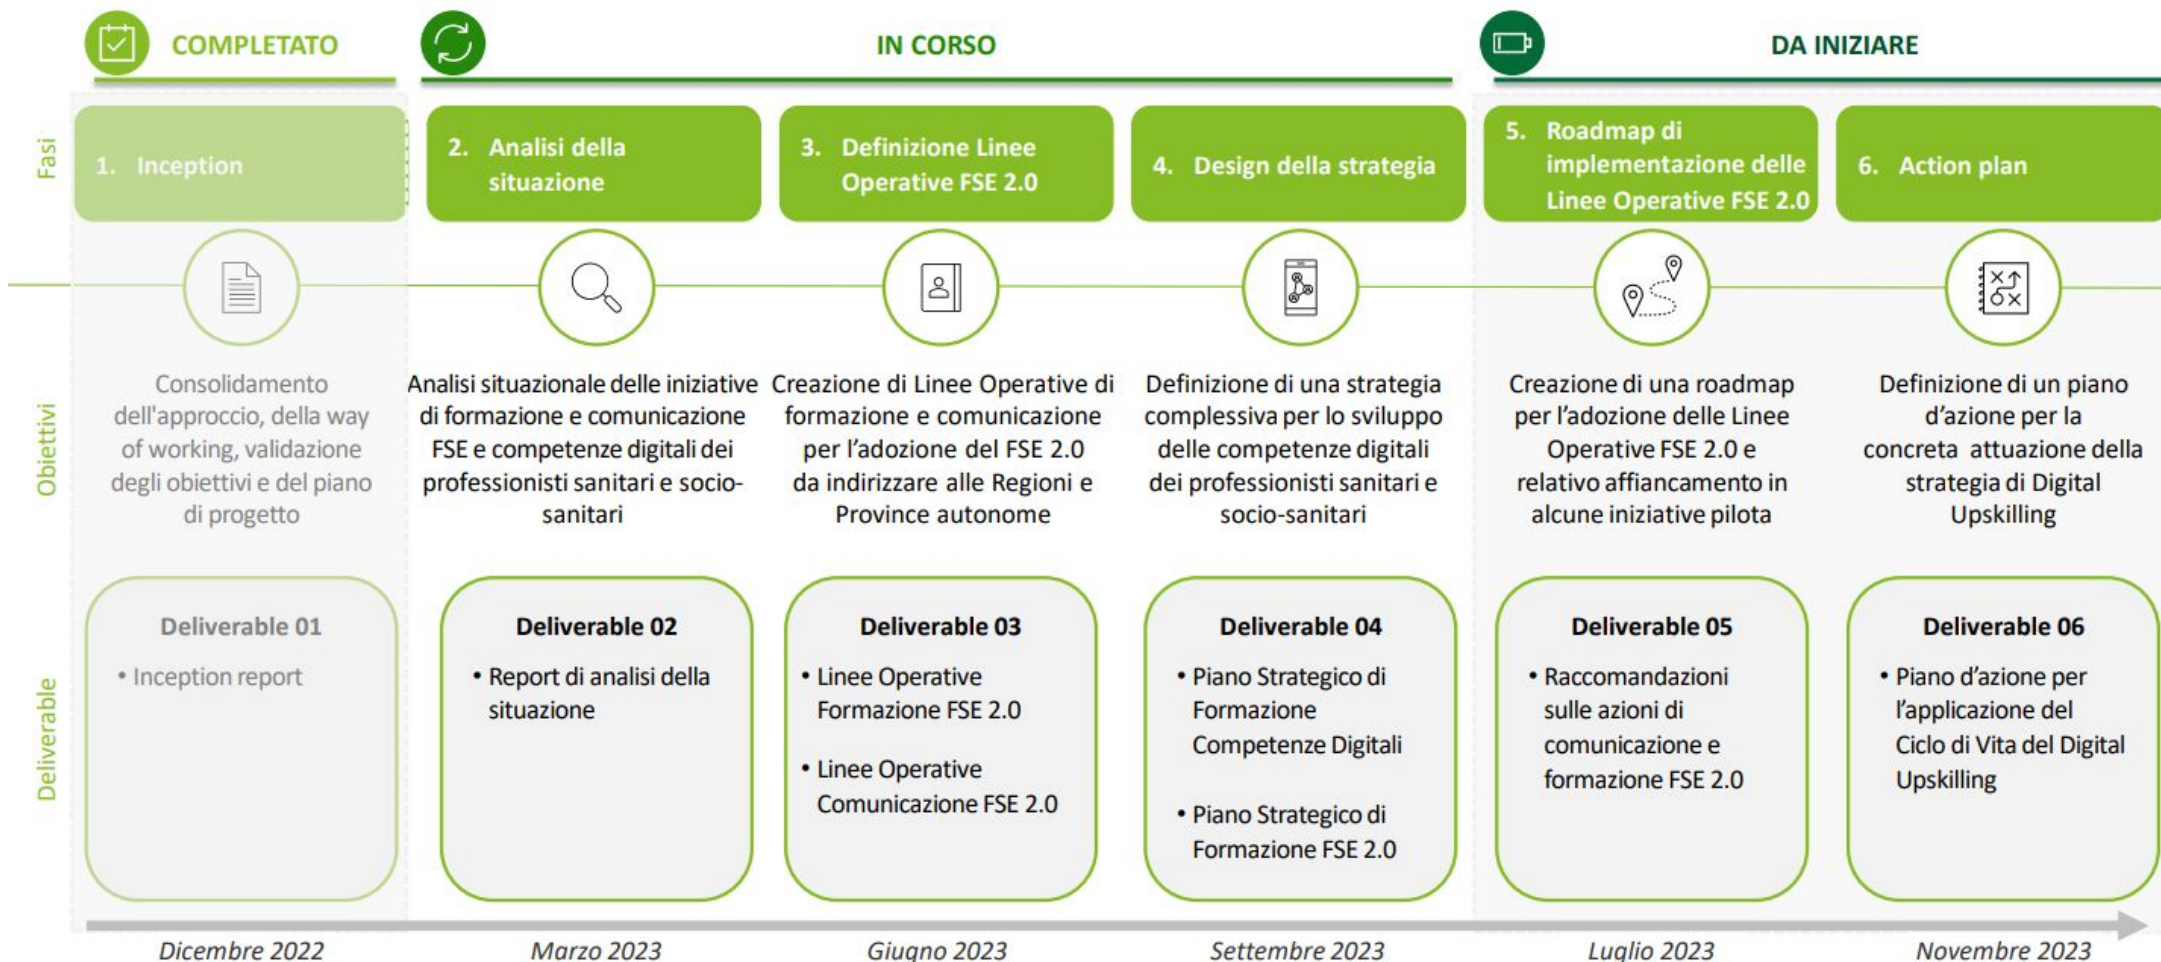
COMPLETATO

IN CORSO

DA INIZIARE

Fasi

1. Inception

2. Analisi della situazione

3. Definizione Linee Operative FSE 2.0

4. Design della strategia

5. Roadmap di implementazione delle Linee Operative FSE 2.0

6. Action plan

Obiettivi

Consolidamento dell'approccio, della way of working, validazione degli obiettivi e del piano di progetto

Analisi situazionale delle iniziative di formazione e comunicazione FSE e competenze digitali dei professionisti sanitari e socio-sanitari

Creazione di Linee Operative di formazione e comunicazione per l'adozione del FSE 2.0 da indirizzare alle Regioni e Province autonome

Definizione di una strategia complessiva per lo sviluppo delle competenze digitali dei professionisti sanitari e socio-sanitari

Creazione di una roadmap per l'adozione delle Linee Operative FSE 2.0 e relativo affiancamento in alcune iniziative pilota

Definizione di un piano d'azione per la concreta attuazione della strategia di Digital Upskilling

Deliverable

Deliverable 01
• Inception report

Deliverable 02
• Report di analisi della situazione

Deliverable 03
• Linee Operative Formazione FSE 2.0
• Linee Operative Comunicazione FSE 2.0

Deliverable 04
• Piano Strategico di Formazione Competenze Digitali
• Piano Strategico di Formazione FSE 2.0

Deliverable 05
• Raccomandazioni sulle azioni di comunicazione e formazione FSE 2.0

Deliverable 06
• Piano d'azione per l'applicazione del Ciclo di Vita del Digital Upskilling

Dicembre 2022
Marzo 2023
Giugno 2023
Settembre 2023
Luglio 2023
Novembre 2023